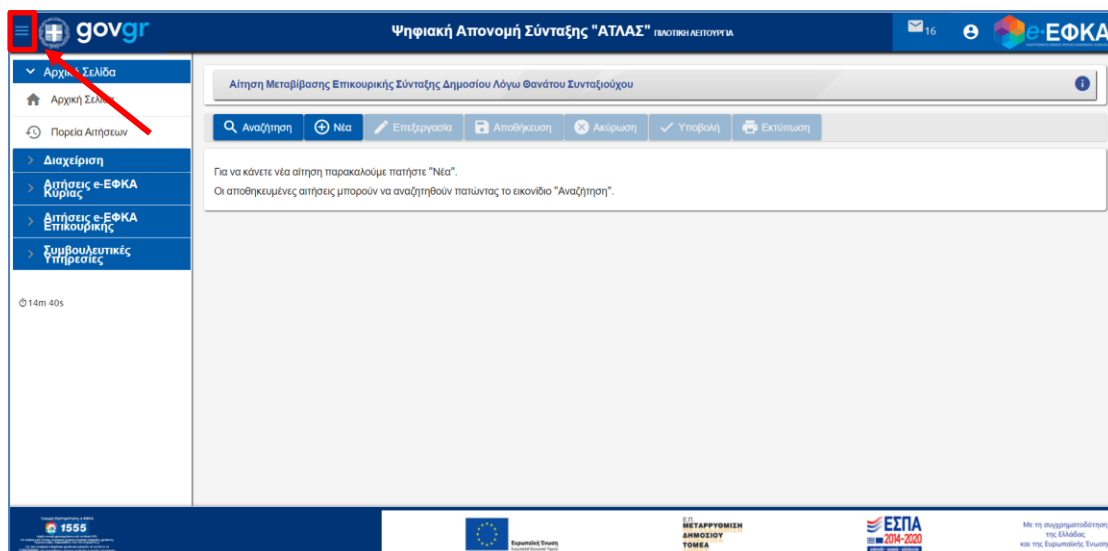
govgr

Ψηφιακή Απονομή Σύνταξης "ΑΤΛΑΣ" ΠΙΛΟΤΙΚΗ ΛΕΙΤΟΥΡΓΙΑ

16

e-ΕΦΚΑ

Αρχική Σελίδα

Αρχική Σελίδα

Πορεία Αιτήσεων

Διαχείριση

Αιτήσεις e-ΕΦΚΑ Κύριας

Αιτήσεις e-ΕΦΚΑ Επικουρικής

Συμβουλευτικές Υπηρεσίες

14m 40s

Αίτηση Μεταβίβασης Επικουρικής Σύνταξης Δημοσίου Λόγω Θανάτου Συνταξιούχου

Αναζήτηση | Νέα | Επεξεργασία | Αποθήκευση | Ακύρωση | Υποβολή | Εκτύπωση

Για να κάνετε νέα αίτηση παρακαλούμε πατήστε "Νέα".

Οι αποθηκευμένες αιτήσεις μπορούν να αναζητηθούν πατώντας το εικονίδιο "Αναζήτηση".

1555

Ευρωπαϊκή Ένωση

ΜΕΤΑΡΡΥΘΜΙΣΗ ΔΗΜΟΣΙΟΥ ΤΟΜΕΑ

ΕΣΠΑ 2014-2020

Με τη συγχρηματοδότηση της Ελλάδας και της Ευρωπαϊκής Ένωσης